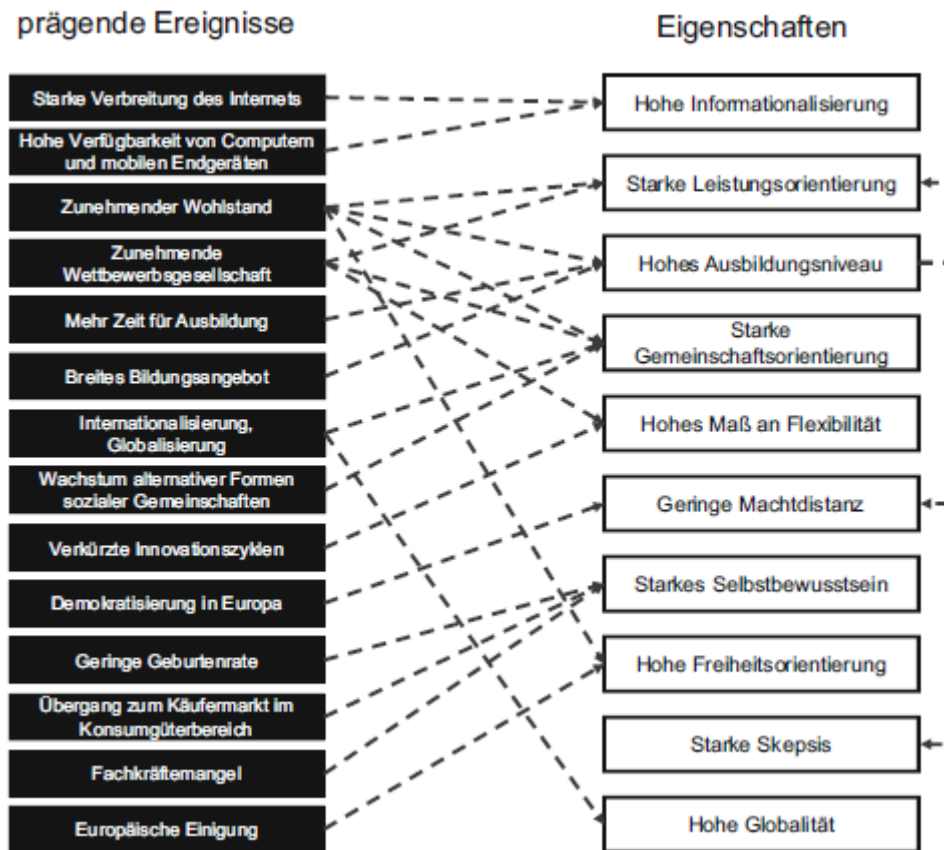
prägende Ereignisse

Starke Verbreitung des Internets

Hohe Verfügbarkeit von Computern und mobilen Endgeräten

Zunehmender Wohlstand

Zunehmende Wettbewerbsgesellschaft

Mehr Zeit für Ausbildung

Breites Bildungsangebot

Internationalisierung, Globalisierung

Wachstum alternativer Formen sozialer Gemeinschaften

Verkürzte Innovationszyklen

Demokratisierung in Europa

Geringe Geburtenrate

Übergang zum Käufermarkt im Konsumgüterbereich

Fachkräftemangel

Europäische Einigung

Eigenschaften

Hohe Informationalisierung

Starke Leistungsorientierung

Hohes Ausbildungsniveau

Starke Gemeinschaftsorientierung

Hohes Maß an Flexibilität

Geringe Machtdistanz

Starkes Selbstbewusstsein

Hohe Freiheitsorientierung

Starke Skepsis

Hohe Globalität